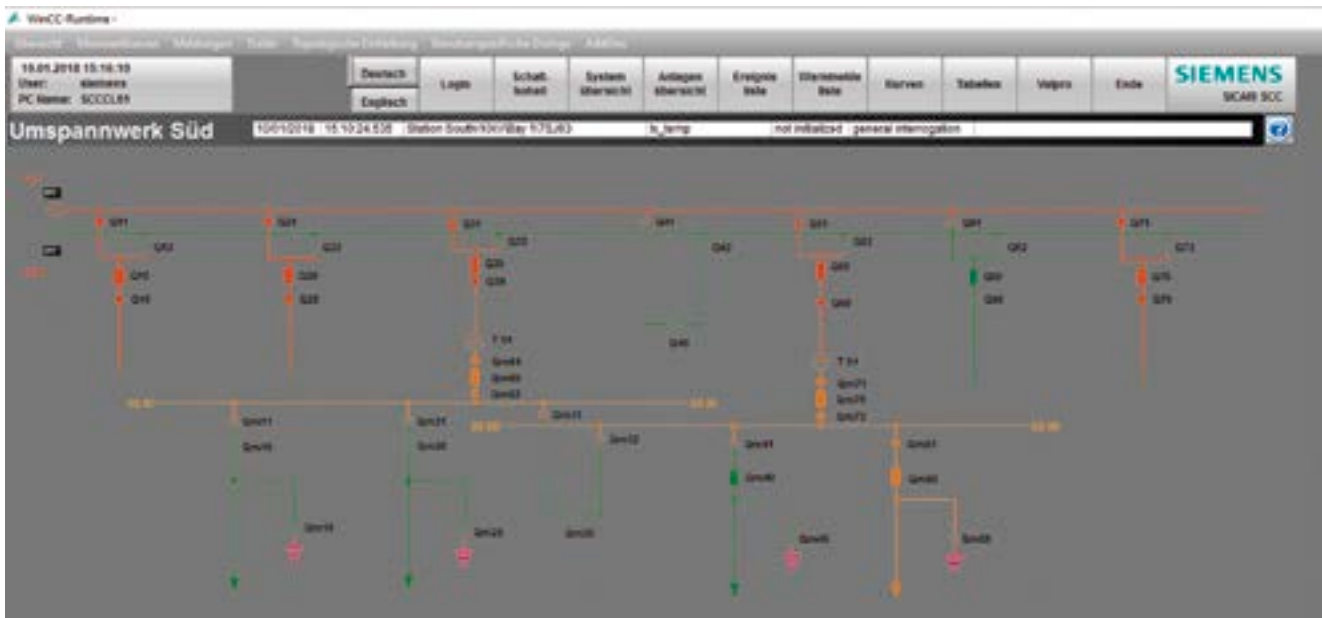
WinCC-Runtime -

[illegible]

19.01.2018 15:16:10
User: siemens
PC Name: SCCOL01

Deutsch
Englisch

Login

Schaltbefehl

System übersicht

Anlagen übersicht

Ereignis liste

Warnmelde liste

Kurven

Tabellen

Valpro

Ende

SIEMENS
SICAM SCC

Umspannwerk Süd

10/01/2018 15:10:24.535 Station South/10kV/Bay T/75J03 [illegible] not initialized general interrogation

Q11 Q21 Q31 Q41 Q51 Q61 Q71

Q12 Q22 Q32 Q42 Q52 Q62 Q72

Q10 Q20 Q30 Q50 Q60 Q70

Q15 Q25 Q35 Q55 Q65 Q75

T 1/1 T 1/1

Q40

Qm11 Qm21 Qm31 Qm32 Qm41 Qm51

Qm10 Qm20 Qm40 Qm50

Qm15 Qm25 Qm35 Qm45 Qm55